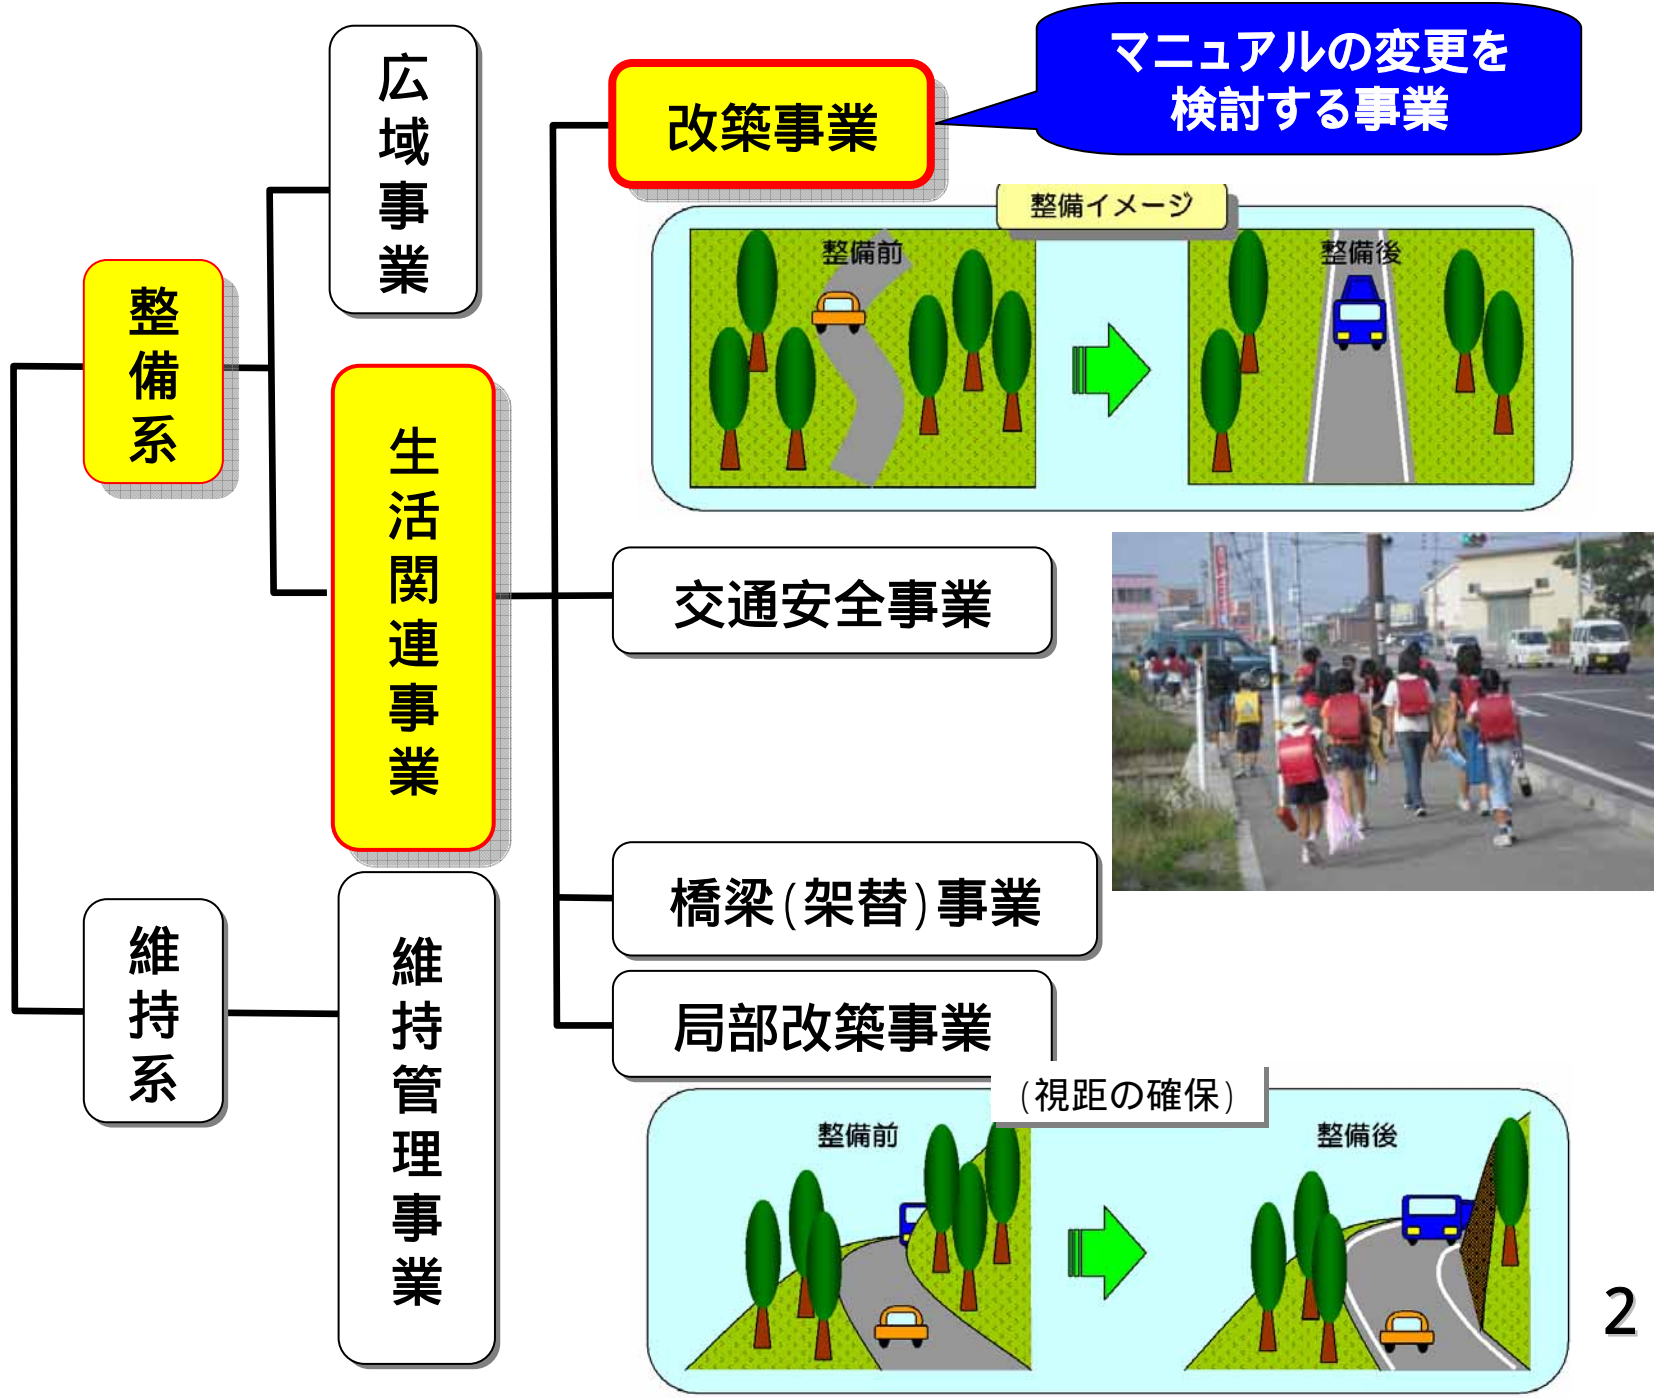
整備系

広域事業

生活関連事業

改築事業

マニュアルの変更を検討する事業

整備イメージ

整備前

整備後

交通安全事業

橋梁(架替)事業

局部改築事業

(視距の確保)

整備前

整備後

維持系

維持管理事業

2